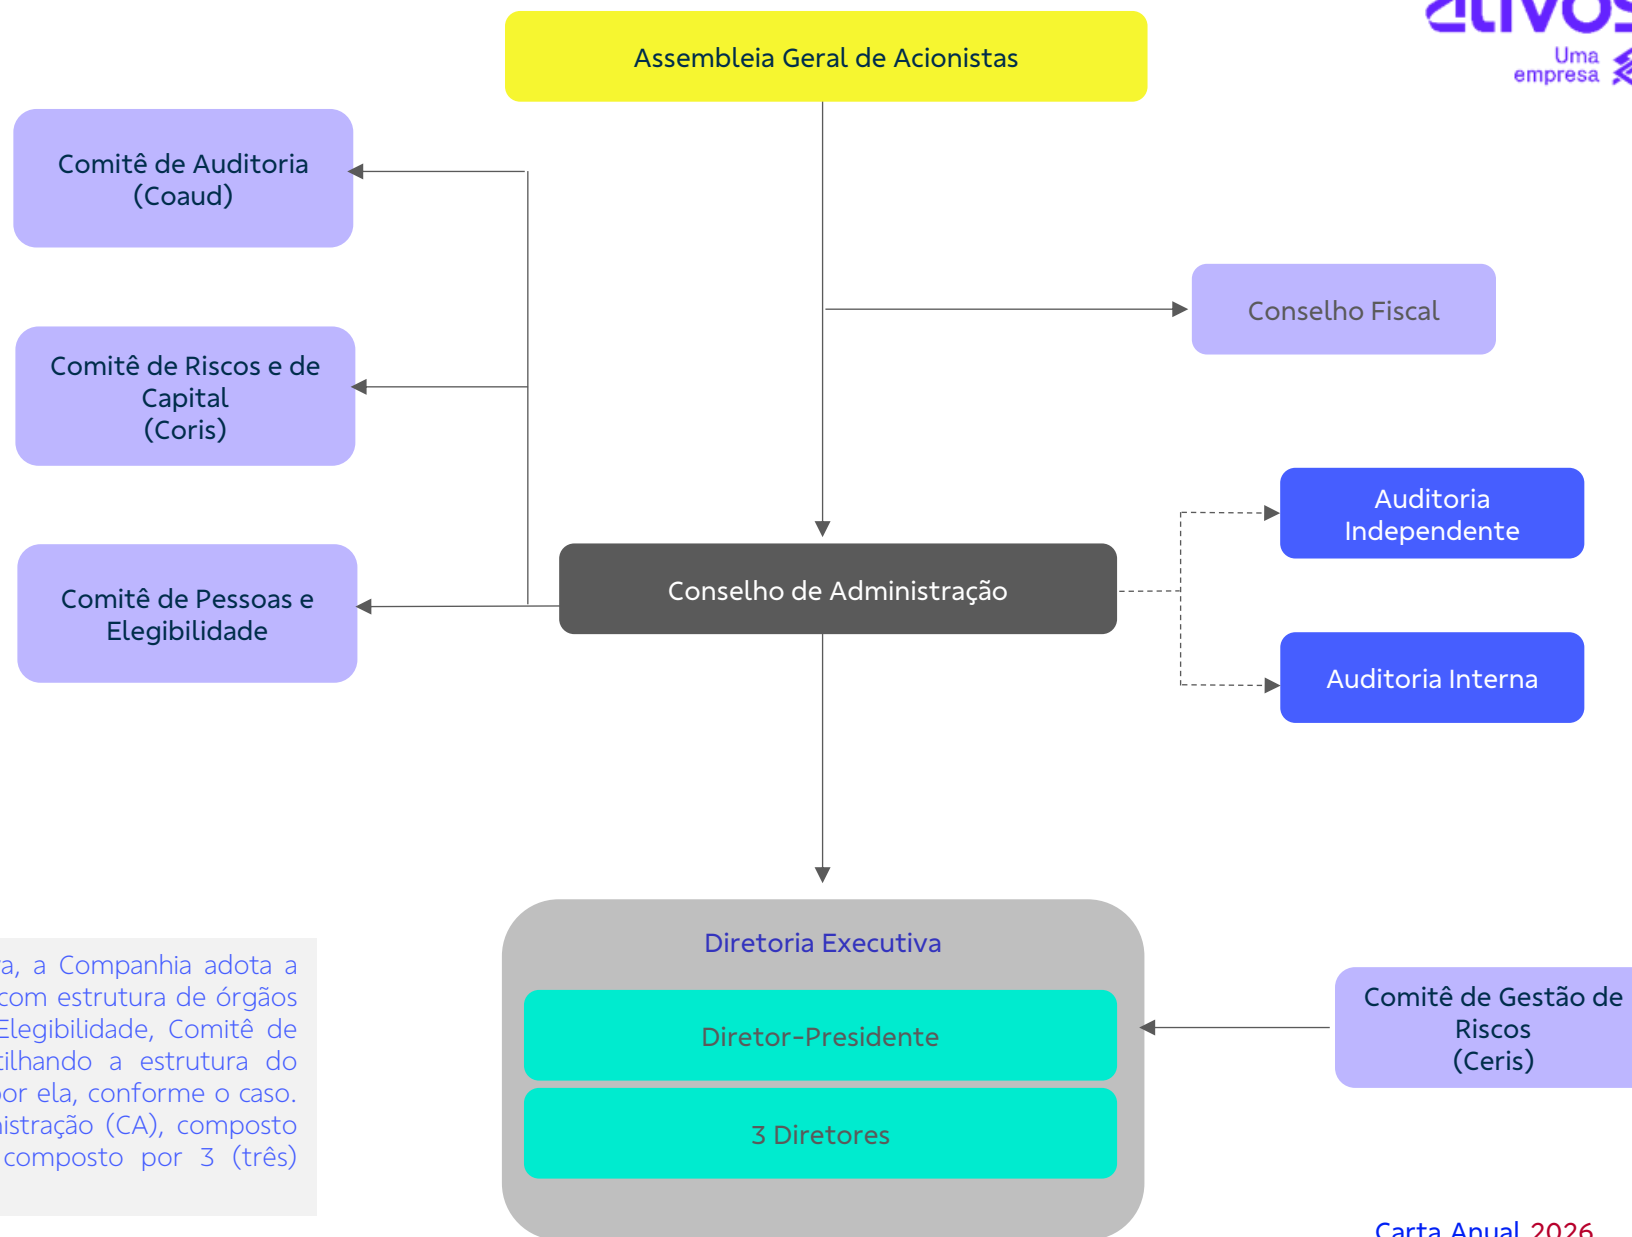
ativos
Uma empresa

Assembleia Geral de Acionistas

Comitê de Auditoria (Coaud)

Conselho Fiscal

Comitê de Riscos e de Capital (Coris)

Auditoria Independente

Comitê de Pessoas e Elegibilidade

Conselho de Administração

Auditoria Interna

a, a Companhia adota a com estrutura de órgãos Elegibilidade, Comitê de tilhando a estrutura do or ela, conforme o caso. istração (CA), composto composto por 3 (três)

Diretoria Executiva

Diretor-Presidente

3 Diretores

Comitê de Gestão de Riscos (Ceris)

Carta Anual 2026